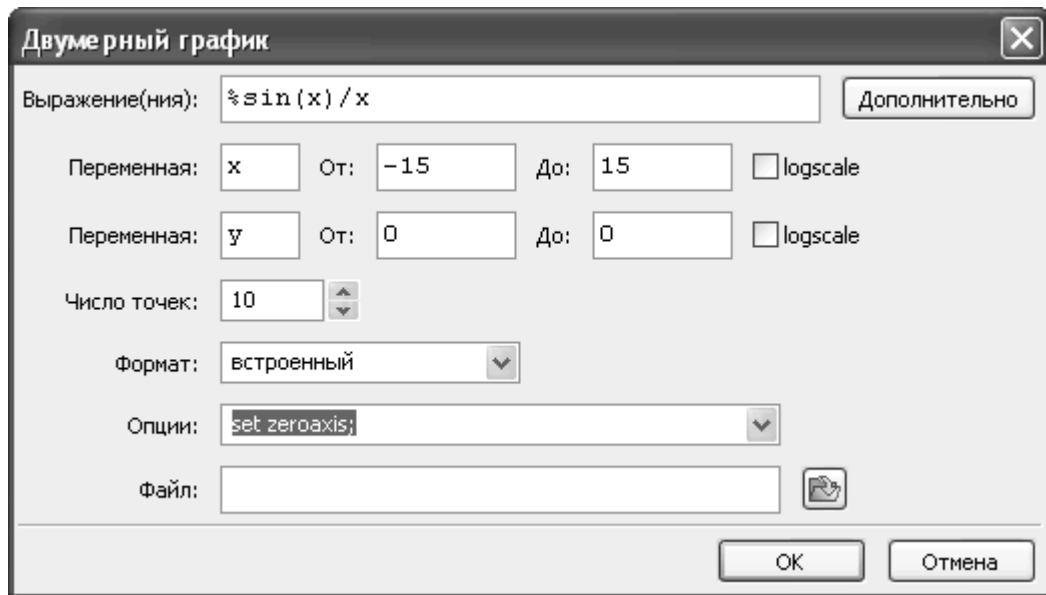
Двумерный график

Выражение(ния): %sin(x)/x

Дополнительно

Переменная: x От: -15 До: 15 logscale

Переменная: y От: 0 До: 0 logscale

Число точек: 10

Формат: встроенный

Опции: set zeroaxis;

Файл:

OK

Отмена